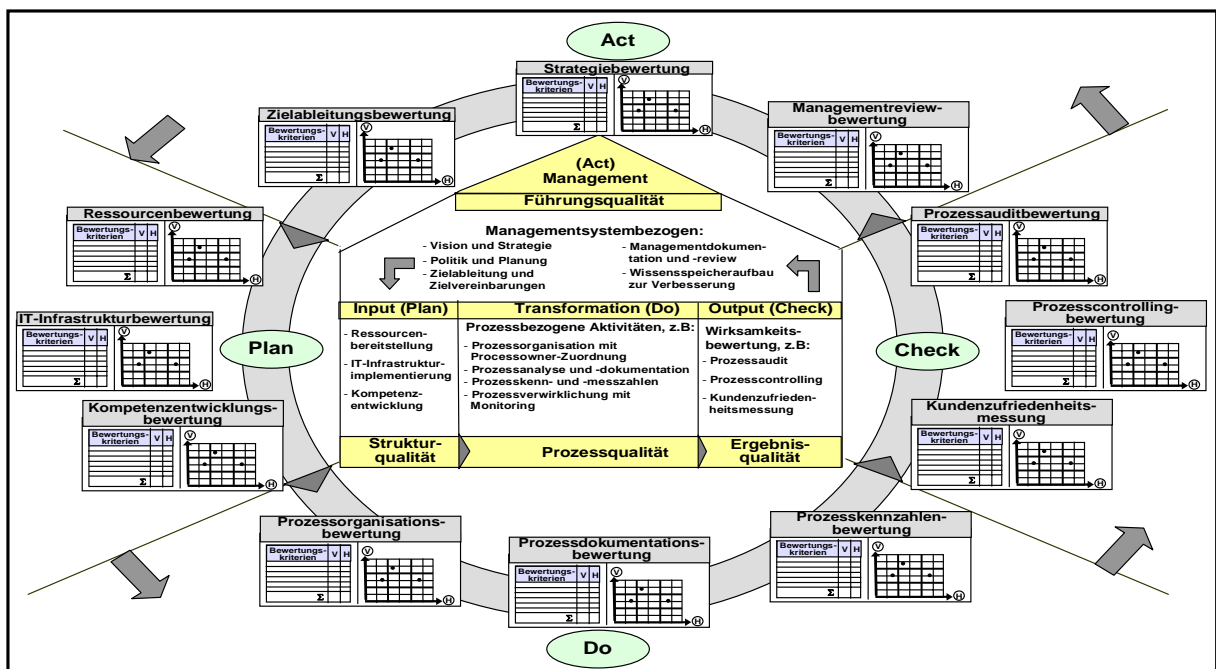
Act

Strategiebewertung
Bewertungskriterien V H
Σ
V
H

Zielableitungsbewertung
Bewertungskriterien V H
Σ
V
H

Managementreviewbewertung
Bewertungskriterien V H
Σ
V
H

(Act)
Management
Führungsqualität

Ressourcenbewertung
Bewertungskriterien V H
Σ
V
H

Managementsystembezogen:
- Vision und Strategie
- Politik und Planung
- Zielableitung und Zielvereinbarungen
- Managementdokumentation und -review
- Wissensspeicheraufbau zur Verbesserung

Prozessauditbewertung
Bewertungskriterien V H
Σ
V
H

IT-Infrastrukturbewertung
Bewertungskriterien V H
Σ
V
H

Plan

| Input (Plan) | Transformation (Do) | Output (Check) |
|---|---|---|
| - Ressourcenbereitstellung<br>- IT-Infrastrukturimplementierung<br>- Kompetenzentwicklung | Prozessbezogene Aktivitäten, z.B:<br>- Prozessorganisation mit Processowner-Zuordnung<br>- Prozessanalyse und -dokumentation<br>- Prozesskenn- und -messzahlen<br>- Prozessverwirklichung mit Monitoring | Wirksamkeitsbewertung, z.B:<br>- Prozessaudit<br>- Prozesscontrolling<br>- Kundenzufriedenheitsmessung |
| Strukturqualität | Prozessqualität | Ergebnisqualität |

Prozesscontrollingbewertung
Bewertungskriterien V H
Σ
V
H

Check

Kompetenzentwicklungsbewertung
Bewertungskriterien V H
Σ
V
H

Kundenzufriedenheitsmessung
Bewertungskriterien V H
Σ
V
H

Prozessorganisationsbewertung
Bewertungskriterien V H
Σ
V
H

Prozessdokumentationsbewertung
Bewertungskriterien V H
Σ
V
H

Prozesskennzahlenbewertung
Bewertungskriterien V H
Σ
V
H

Do